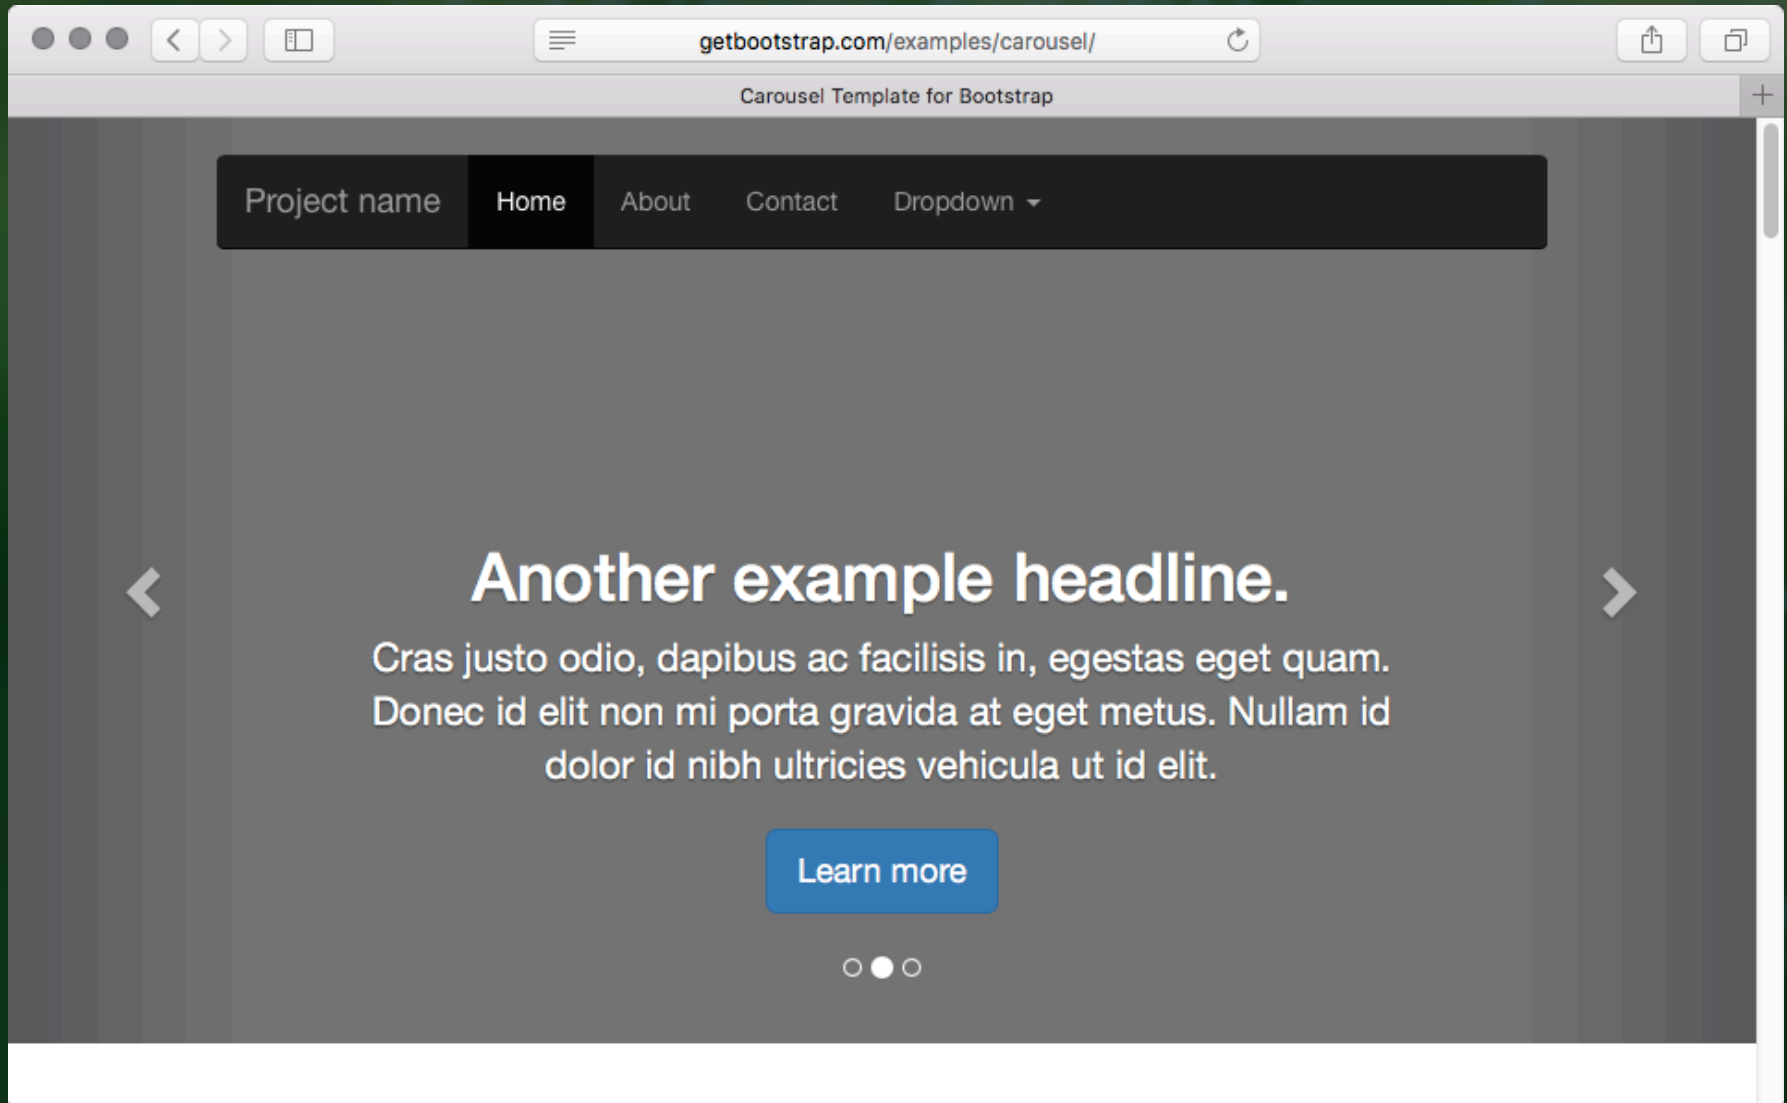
getbootstrap.com/examples/carousel/

Carousel Template for Bootstrap

Project name Home About Contact Dropdown

Another example headline.

Cras justo odio, dapibus ac facilisis in, egestas eget quam. Donec id elit non mi porta gravida at eget metus. Nullam id dolor id nibh ultricies vehicula ut id elit.

Learn more